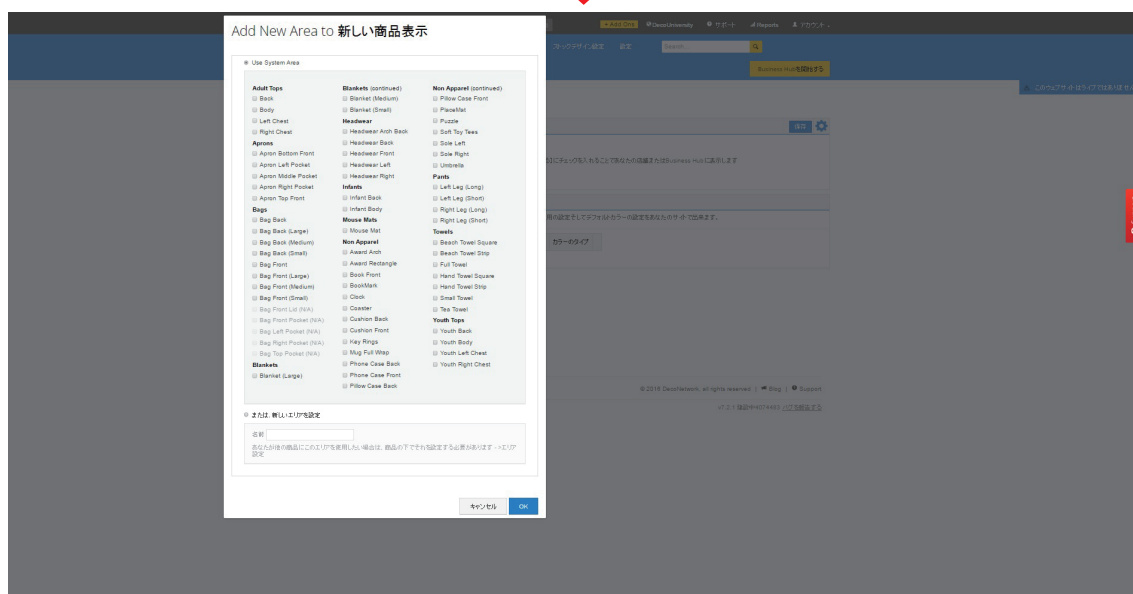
Add New Area to 新しい商品表示

Use System Area

Adult Tops
Back
Body
Left Chest
Right Chest
Aprons
Apron Bottom Front
Apron Left Pocket
Apron Middle Pocket
Apron Right Pocket
Apron Top Front
Bags
Bag Back
Bag Back (Large)
Bag Back (Medium)
Bag Back (Small)
Bag Front
Bag Front (Large)
Bag Front (Medium)
Bag Front (Small)
Bag Front Lid (N/A)
Bag Front Pocket (N/A)
Bag Left Pocket (N/A)
Bag Right Pocket (N/A)
Bag Top Pocket (N/A)
Blankets
Blanket (Large)

Blankets (continued)
Blanket (Medium)
Blanket (Small)
Headwear
Headwear Arch Back
Headwear Back
Headwear Front
Headwear Left
Headwear Right
Infants
Infant Back
Infant Body
Mouse Mats
Mouse Mat
Non Apparel
Award Arch
Award Rectangle
Book Front
BookMark
Clock
Coaster
Cushion Back
Cushion Front
Key Rings
Mug Full Wrap
Phone Case Back
Phone Case Front
Pillow Case Back

Non Apparel (continued)
Pillow Case Front
PlaceMat
Puzzle
Soft Toy Tees
Sole Left
Sole Right
Umbrella
Pants
Left Leg (Long)
Left Leg (Short)
Right Leg (Long)
Right Leg (Short)
Towels
Beach Towel Square
Beach Towel Strip
Full Towel
Hand Towel Square
Hand Towel Strip
Small Towel
Tea Towel
Youth Tops
Youth Back
Youth Body
Youth Left Chest
Youth Right Chest

または、新しいエリアを設定
名前
あなたが他の商品にこのエリアを使用したい場合は、商品の下でそれを設定する必要があります→エリア設定

キャンセル OK

Add Ons DecoUniversity サポート Reports アカウント
スタックデザイン設定 設定 Search
Business Hubを開始する
このウェブサイトはライブではありません
保存
にチェックを入れることであなたの商品またはBusiness Hubに表示します
の設定をしてデフォルトカラーの設定をあなたのサイトで出来ます。
カラーのタイプ
© 2016 DecoNetwork, all rights reserved | Blog | Support
V7.2.1 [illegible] バグを報告する